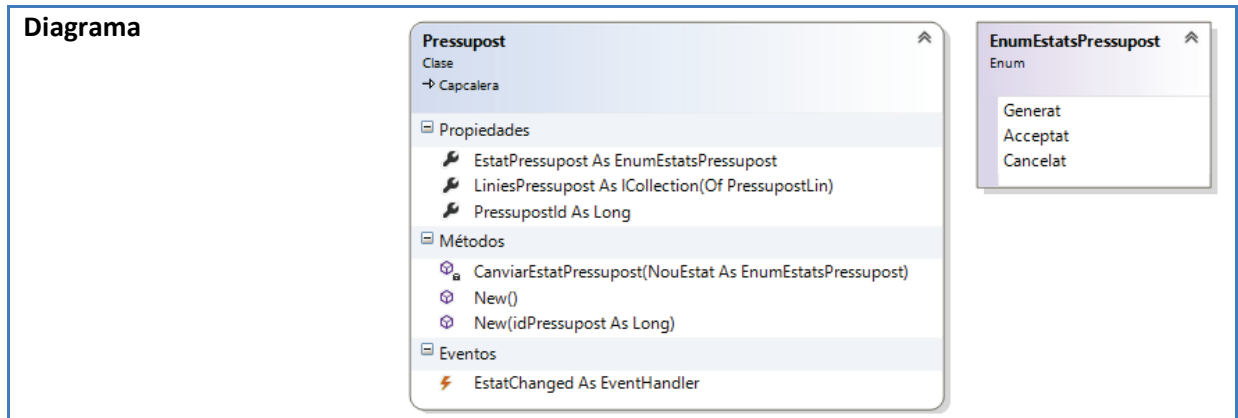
Diagrama

Pressupost
Clase
→ Capcalera

Propiedades
EstatPressupost As EnumEstatsPressupost
LiniesPressupost As ICollection(Of PressupostLin)
PressupostId As Long

Métodos
CanviarEstatPressupost(NouEstat As EnumEstatsPressupost)
New()
New(idPressupost As Long)

Eventos
EstatChanged As EventHandler

EnumEstatsPressupost
Enum

Generat
Acceptat
Cancelat